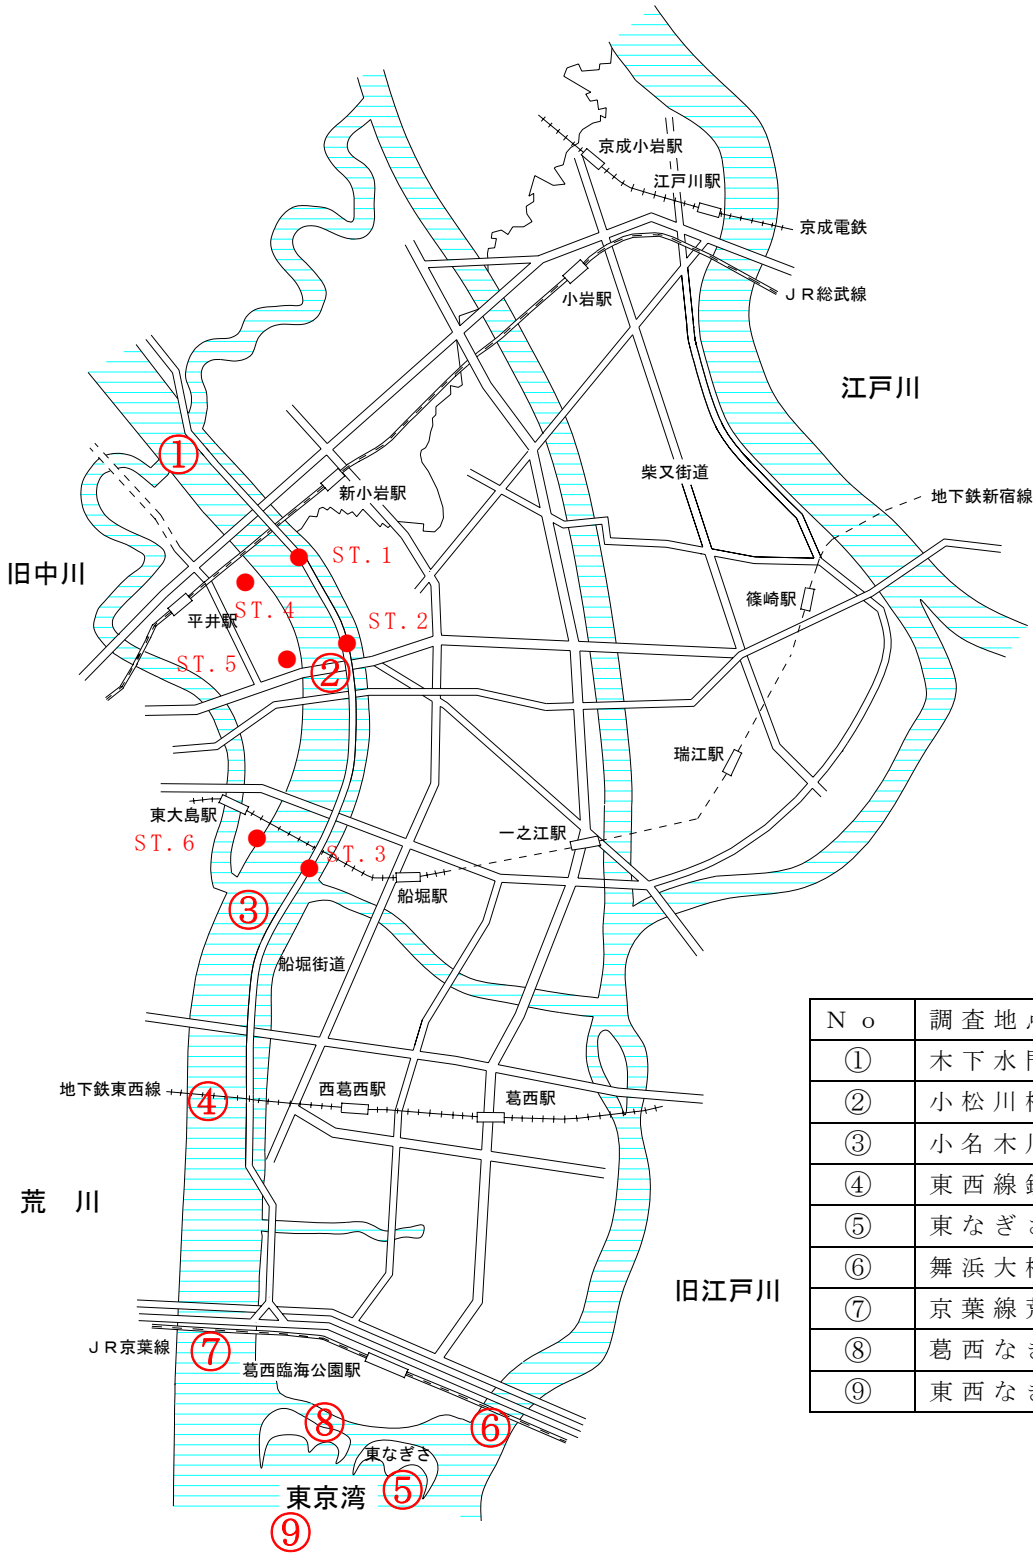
京成小岩駅
江戸川駅
京成電鉄
JR総武線
小岩駅
江戸川
柴又街道
地下鉄新宿線
新小岩駅
①
旧中川
ST.1
ST.4
ST.2
平井駅
ST.5
②
篠崎駅
瑞江駅
東大島駅
ST.6
ST.3
一之江駅
船堀駅
③
船堀街道
地下鉄東西線
④
西葛西駅
葛西駅
荒　川
旧江戸川
JR京葉線
⑦
葛西臨海公園駅
⑧
⑥
東なぎさ
⑤
東京湾
⑨

| No | 調査地 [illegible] |
|---|---|
| ① | 木下水 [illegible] |
| ② | 小松川 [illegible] |
| ③ | 小名木 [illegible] |
| ④ | 東西線 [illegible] |
| ⑤ | 東なぎ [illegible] |
| ⑥ | 舞浜大 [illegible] |
| ⑦ | 京葉線 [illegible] |
| ⑧ | 葛西な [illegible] |
| ⑨ | 東西な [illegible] |